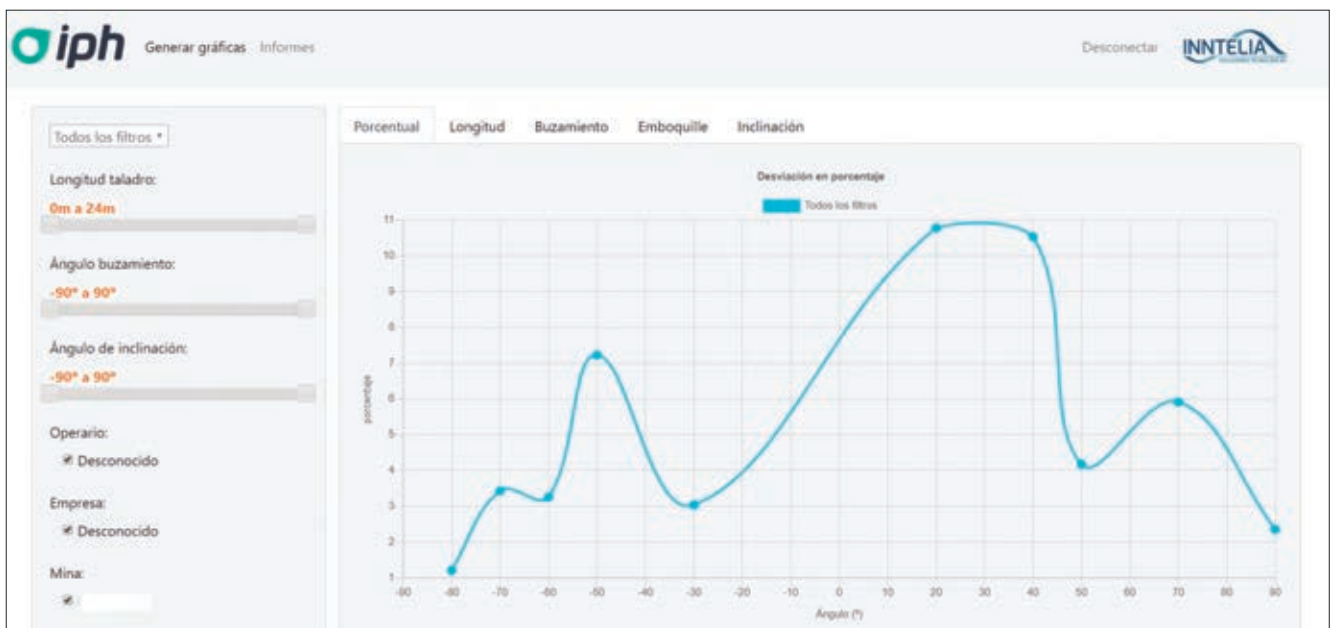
iph Generar gráficas Informes

Desconectar INNTELIA

Todos los filtros ▾

Longitud taladro:

0m a 24m

Ángulo buzamiento:

-90° a 90°

Ángulo de inclinación:

-90° a 90°

Operario:

Desconocido

Empresa:

Desconocido

Mina:

Porcentual Longitud Buzamiento Emboquille Inclinación

Desviación en porcentaje

Todos los filtros

11
10
9
8
7
6
5
4
3
2
1

porcentaje

-90 -80 -70 -60 -50 -40 -30 -20 -10 0 10 20 30 40 50 60 70 80 90

Ángulo (°)